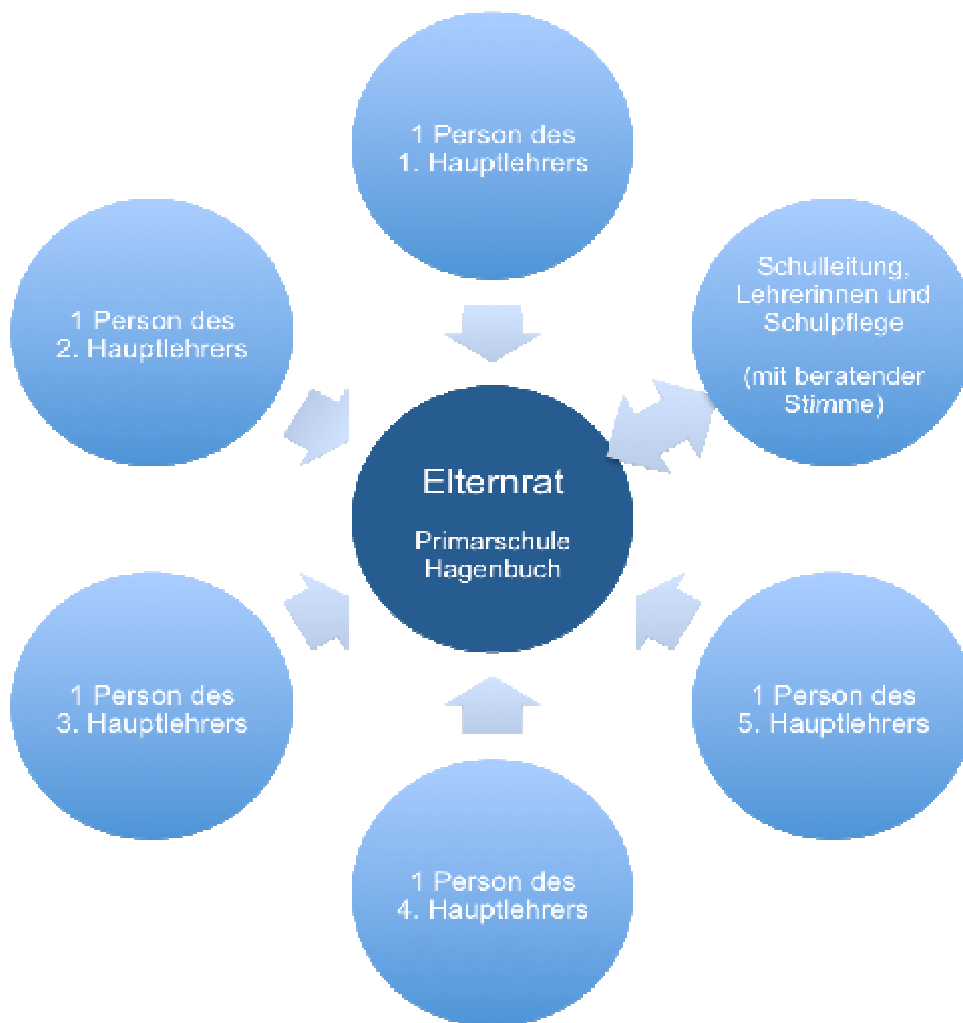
1 Person des 1. Hauptlehrers

1 Person des 2. Hauptlehrers

Schulleitung, Lehrerinnen und Schulpflege

(mit beratender Stimme)

Elternrat

Primarschule Hagenbuch

1 Person des 3. Hauptlehrers

1 Person des 5. Hauptlehrers

1 Person des 4. Hauptlehrers